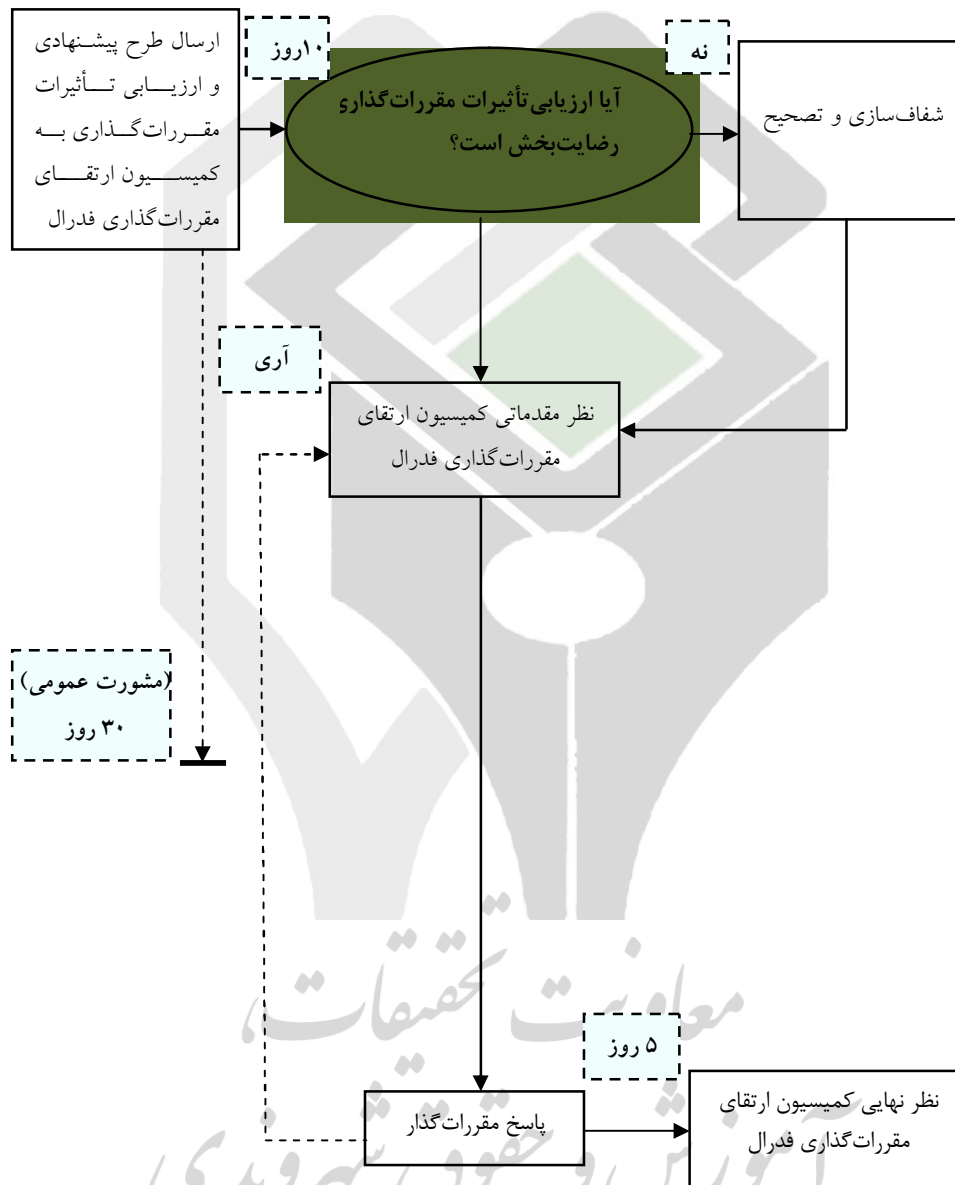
ارسال طرح پیشنهادی و ارزیابی تأثیرات مقررات‌گذاری به کمیسیون ارتقای مقررات‌گذاری فدرال

۱۰روز

آیا ارزیابی‌تأثیرات مقررات‌گذاری رضایت‌بخش است؟

نه

شفاف‌سازی و تصحیح

آری

نظر مقدماتی کمیسیون ارتقای مقررات‌گذاری فدرال

(مشورت عمومی)
۳۰ روز

معاونت تحقیقات

۵ روز

پاسخ مقررات‌گذار

نظر نهایی کمیسیون ارتقای مقررات‌گذاری فدرال